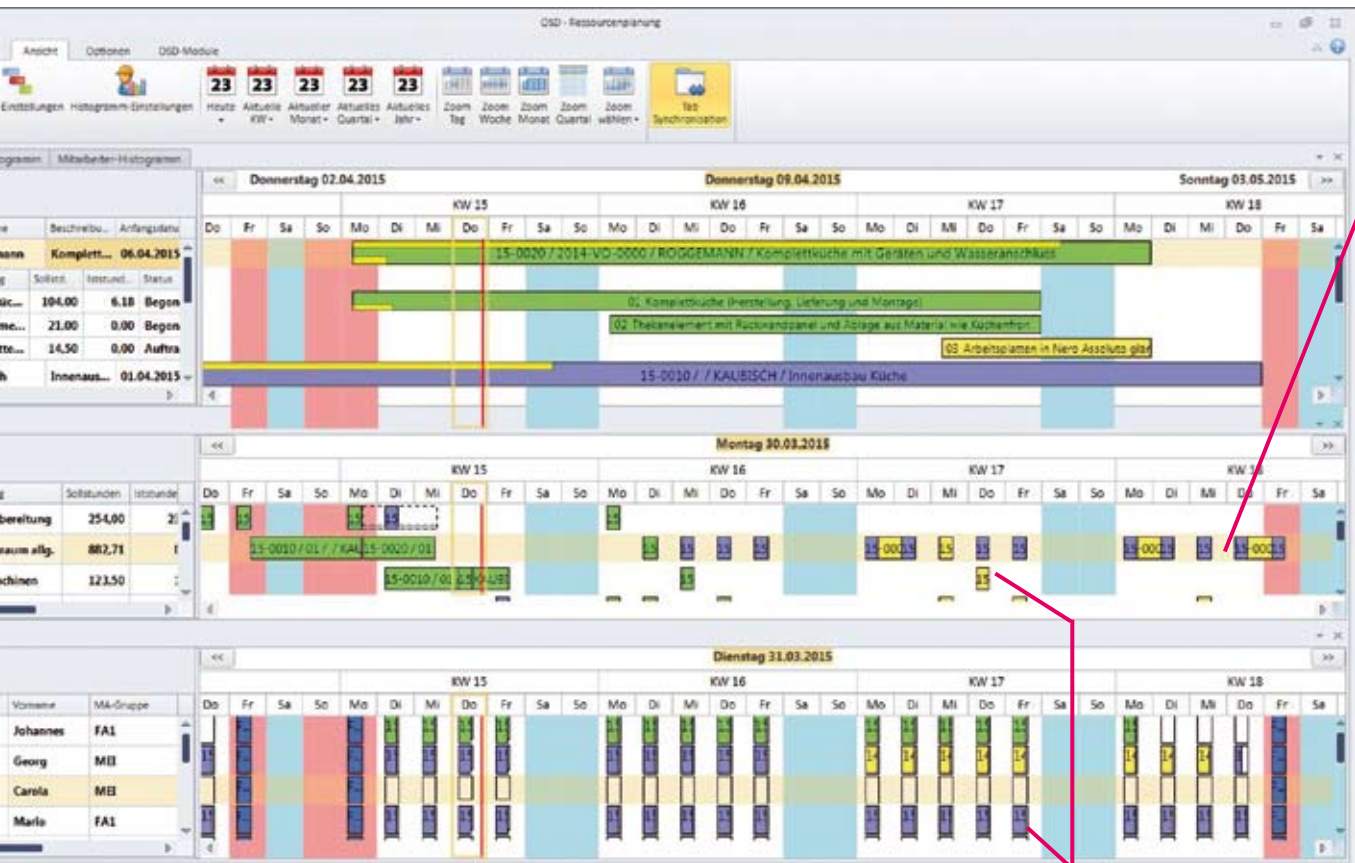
OSD - Ressourcenplanung

Ansicht Optionen OSD-Module

Einstellungen Histogramm-Einstellungen Heute Aktuelle KW Aktueller Monat Aktuelles Quartal Aktuelles Jahr Zoom Tag Zoom Woche Zoom Monat Zoom Quartal Zoom wählen Tab Synchronisation

ogramm Mitarbeiter-Histogramm

Donnerstag 02.04.2015 Donnerstag 09.04.2015 Sonntag 03.05.2015

KW 15 KW 16 KW 17 KW 18

Do Fr Sa So Mo Di Mi Do Fr Sa So Mo Di Mi Do Fr Sa So Mo Di Mi Do Fr Sa So Mo Di Mi Do Fr Sa

| me | Beschreibu... | Anfangsdatum |
|---|---|---|
| mann | Komplett... | 06.04.2015 |

| g | Sollstd. | Ist stund... | Status |
|---|---|---|---|
| üc... | 104.00 | 6.18 | Begon |
| me... | 21.00 | 0.00 | Begon |
| tte... | 14,50 | 0.00 | Auftra |

h Innenaus... 01.04.2015

15-0020 / 2014-VO-0000 / ROGGEMANN / Komplettküche mit Geräten und Wasseranschluss

01 Komplettküche (Herstellung, Lieferung und Montage)

02 Thekenelement mit Rückwandpaneel und Ablage aus Material wie Küchenfront

03 Arbeitsplatten in Nero Assoluto glän

15-0010 / / KAUBISCH / Innenausbau Küche

Montag 30.03.2015

KW 15 KW 16 KW 17 KW 18

| g | Sollstunden | Iststunde |
|---|---|---|
| bereitung | 254,00 | 2 |
| raum allg. | 882,71 | |
| chinen | 123,50 | |

15-0010 / 01 / / KAU 15-0020 / 01

15-0010 / 0 15-0-L

15-0015 15-0015 15-0015

Dienstag 31.03.2015

KW 15 KW 16 KW 17 KW 18

| Vorname | MA-Gruppe |
|---|---|
| Johannes | FA1 |
| Georg | MEI |
| Carola | MEI |
| Mario | FA1 |